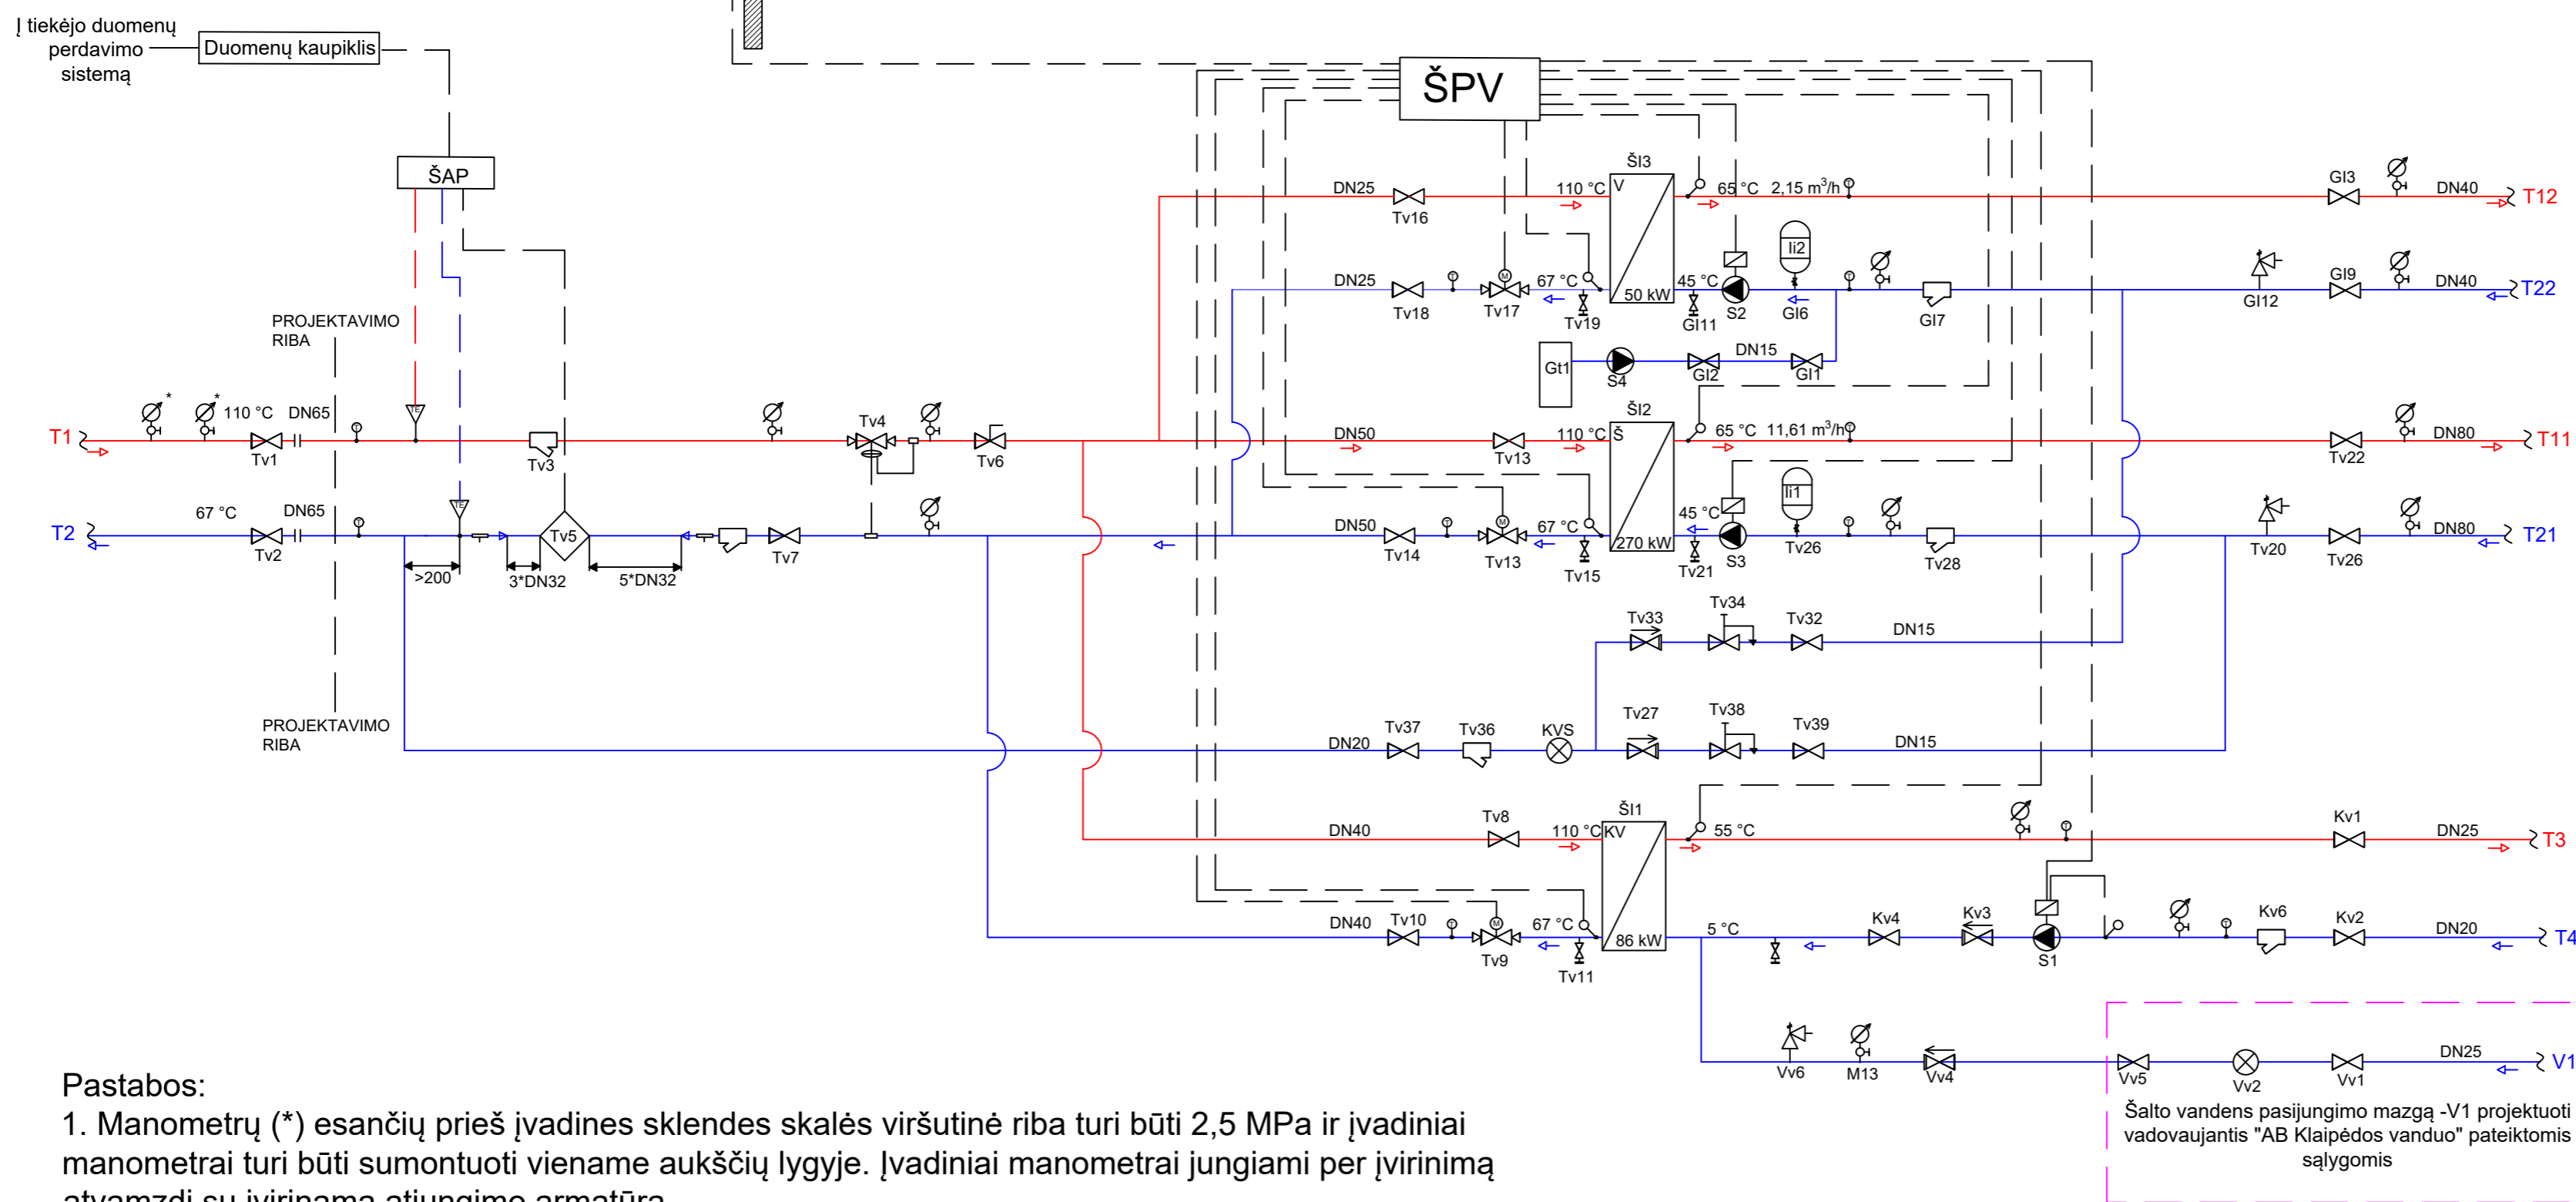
Į tiekėjo duomenų perdavimo sistemą

Duomenų kaupiklis

ŠAP

ŠPV

PROJEKTAVIMO RIBA

PROJEKTAVIMO RIBA

T1 * * 110 °C DN65 Tv1 Tv3 Tv4 Tv6

T2 67 °C DN65 Tv2 Tv5 Tv7 >200 3*DN32 5*DN32

ŠI3 DN25 Tv16 110 °C V 65 °C 2,15 m$^3$/h GI3 DN40 T12

DN25 Tv18 Tv17 67 °C Tv19 50 kW 45 °C GI11 S2 Ii2 GI6 GI7 GI12 GI9 DN40 T22

Gt1 S4 GI2 DN15 GI1

ŠI2 DN50 Tv13 110 °C Š 65 °C 11,61 m$^3$/h Tv22 DN80 T11

DN50 Tv14 Tv13 67 °C Tv15 270 kW 45 °C Tv21 S3 Ii1 Tv26 Tv28 Tv20 Tv26 DN80 T21

Tv33 Tv34 Tv32 DN15

DN20 Tv37 Tv36 KVS Tv27 Tv38 Tv39 DN15

ŠI1 DN40 Tv8 110 °C KV 55 °C Kv1 DN25 T3

DN40 Tv10 Tv9 67 °C Tv11 86 kW 5 °C Kv4 Kv3 S1 Kv6 Kv2 DN20 T4

Vv6 M13 Vv4 Vv5 Vv2 Vv1 DN25 V1

Šalto vandens pasijungimo mazgą -V1 projektuoti vadovaujantis "AB Klaipėdos vanduo" pateiktomis sąlygomis

Pastabos:
1. Manometrų (*) esančių prieš įvadines sklendes skalės viršutinė riba turi būti 2,5 MPa ir įvadiniai manometrai turi būti sumontuoti viename aukščių lygyje. Įvadiniai manometrai jungiami per įvirinimą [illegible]